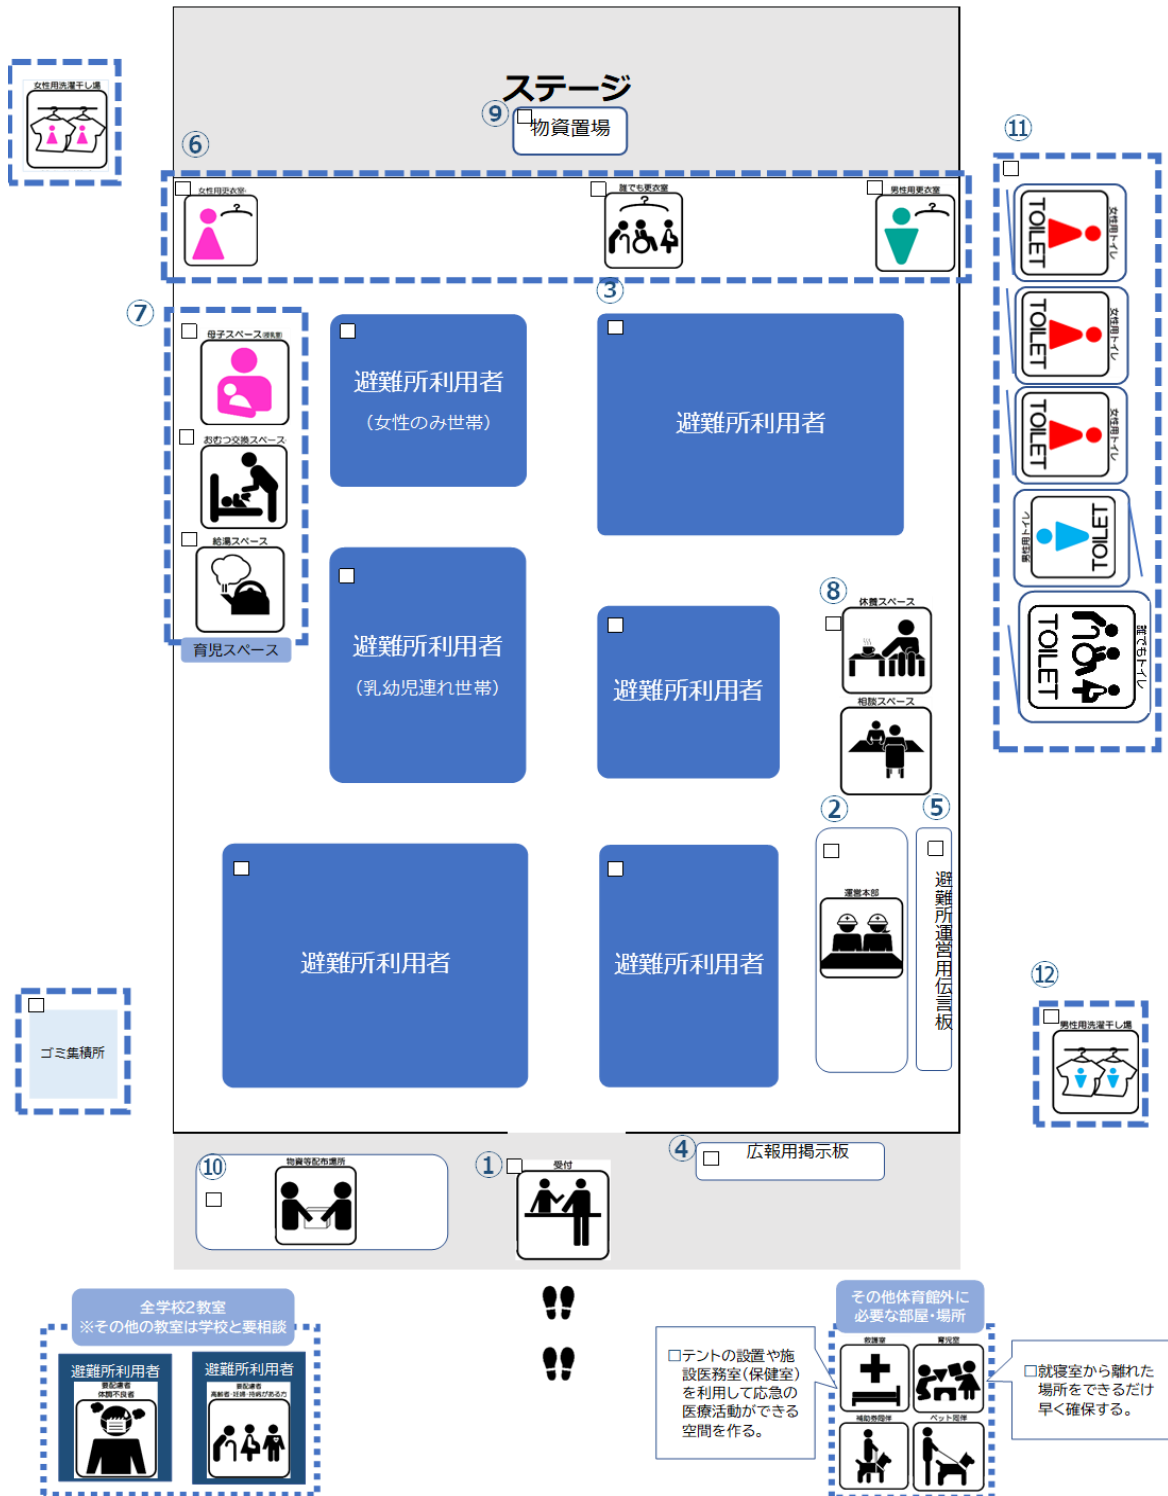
女性用洗濯干し場

ステージ

⑨ 物資置場

⑥

女性用更衣室

誰でも更衣室

男性用更衣室

③

⑦

母子スペース(授乳室)

おむつ交換スペース

給湯スペース

育児スペース

避難所利用者
（女性のみ世帯）

避難所利用者

避難所利用者
（乳幼児連れ世帯）

避難所利用者

⑧

休養スペース

相談スペース

②

⑤

運営本部

避難所運営用伝言板

避難所利用者

避難所利用者

⑪

TOILET 女性用トイレ

TOILET 女性用トイレ

TOILET 女性用トイレ

男性用トイレ TOILET

TOILET 誰でもトイレ

⑫

男性用洗濯干し場

ゴミ集積所

⑩ 物資等配布場所

① 受付

④ 広報用掲示板

全学校2教室
※その他の教室は学校と要相談

避難所利用者
要配慮者
体調不良者

避難所利用者
要配慮者
高齢者・妊婦・持病がある方

その他体育館外に
必要な部屋・場所

救護室

育児室

補助犬同伴

ペット同伴

□テントの設置や施設医務室（保健室）を利用して応急の医療活動ができる空間を作る。

□就寝室から離れた場所をできるだけ早く確保する。